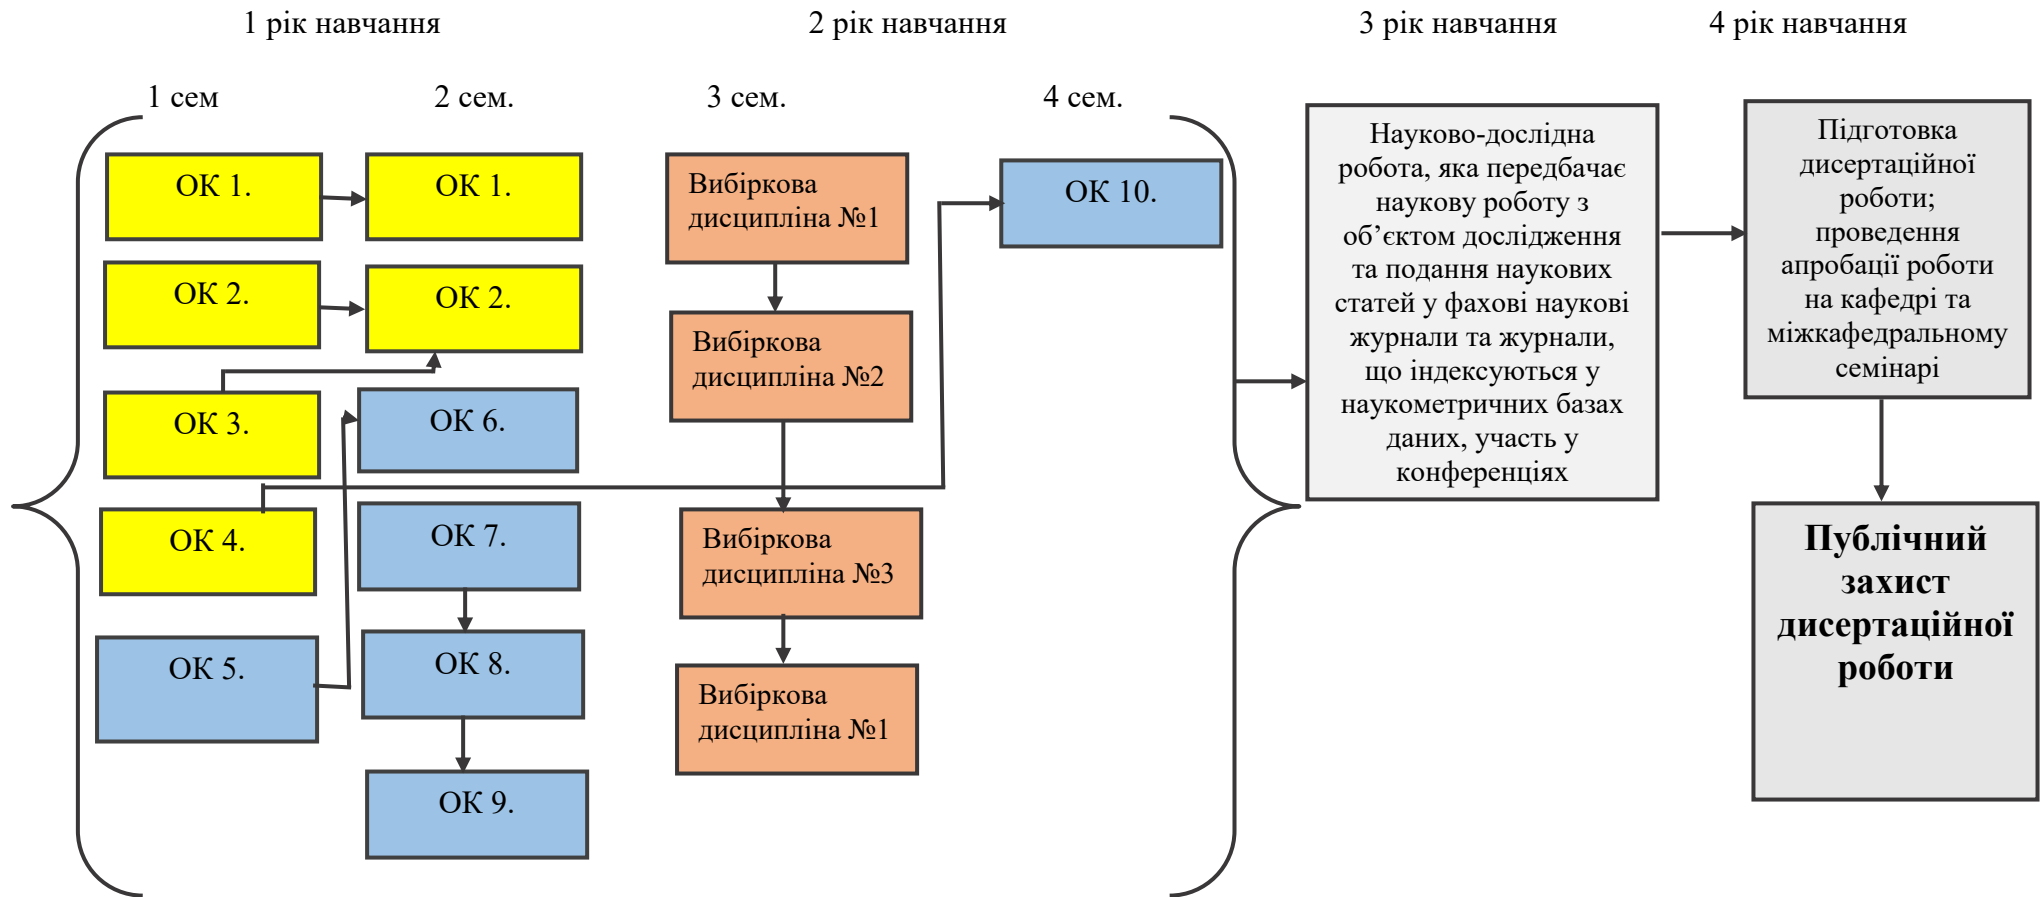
1 рік навчання

2 рік навчання

3 рік навчання

4 рік навчання

1 сем

2 сем.

3 сем.

4 сем.

ОК 1.

ОК 2.

ОК 3.

ОК 4.

ОК 5.

ОК 1.

ОК 2.

ОК 6.

ОК 7.

ОК 8.

ОК 9.

Вибіркова дисципліна №1

Вибіркова дисципліна №2

Вибіркова дисципліна №3

Вибіркова дисципліна №1

ОК 10.

Науково-дослідна робота, яка передбачає наукову роботу з об’єктом дослідження та подання наукових статей у фахові наукові журнали та журнали, що індексуються у наукометричних базах даних, участь у конференціях

Підготовка дисертаційної роботи; проведення апробації роботи на кафедрі та міжкафедральному семінарі

Публічний захист дисертаційної роботи